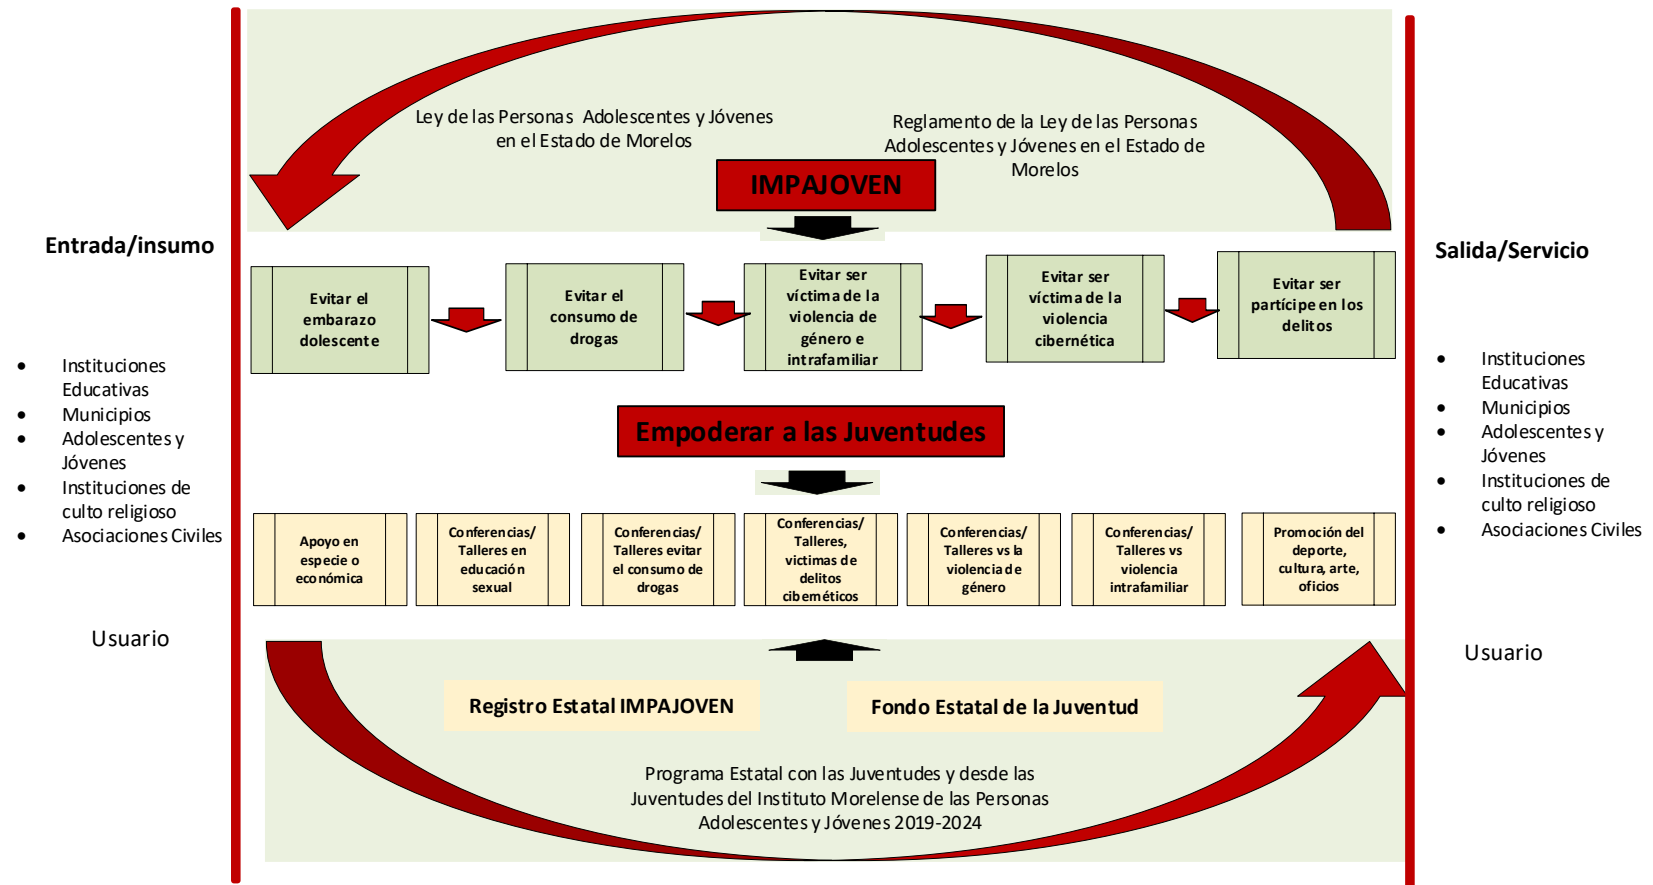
Ley de las Personas Adolescentes y Jóvenes en el Estado de Morelos

Reglamento de la Ley de las Personas Adolescentes y Jóvenes en el Estado de Morelos

IMPAJOVEN

Entrada/insumo

Salida/Servicio

Evitar el embarazo dolescente

Evitar el consumo de drogas

Evitar ser víctima de la violencia de género e intrafamiliar

Evitar ser víctima de la violencia cibernética

Evitar ser partícipe en los delitos

- Instituciones Educativas
- Municipios
- Adolescentes y Jóvenes
- Instituciones de culto religioso
- Asociaciones Civiles

- Instituciones Educativas
- Municipios
- Adolescentes y Jóvenes
- Instituciones de culto religioso
- Asociaciones Civiles

Empoderar a las Juventudes

Apoyo en especie o económica

Conferencias/ Talleres en educación sexual

Conferencias/ Talleres evitar el consumo de drogas

Conferencias/ Talleres, victimas de delitos cibernéticos

Conferencias/ Talleres vs la violencia de género

Conferencias/ Talleres vs violencia intrafamiliar

Promoción del deporte, cultura, arte, oficios

Usuario

Usuario

Registro Estatal IMPAJOVEN

Fondo Estatal de la Juventud

Programa Estatal con las Juventudes y desde las Juventudes del Instituto Morelense de las Personas Adolescentes y Jóvenes 2019-2024